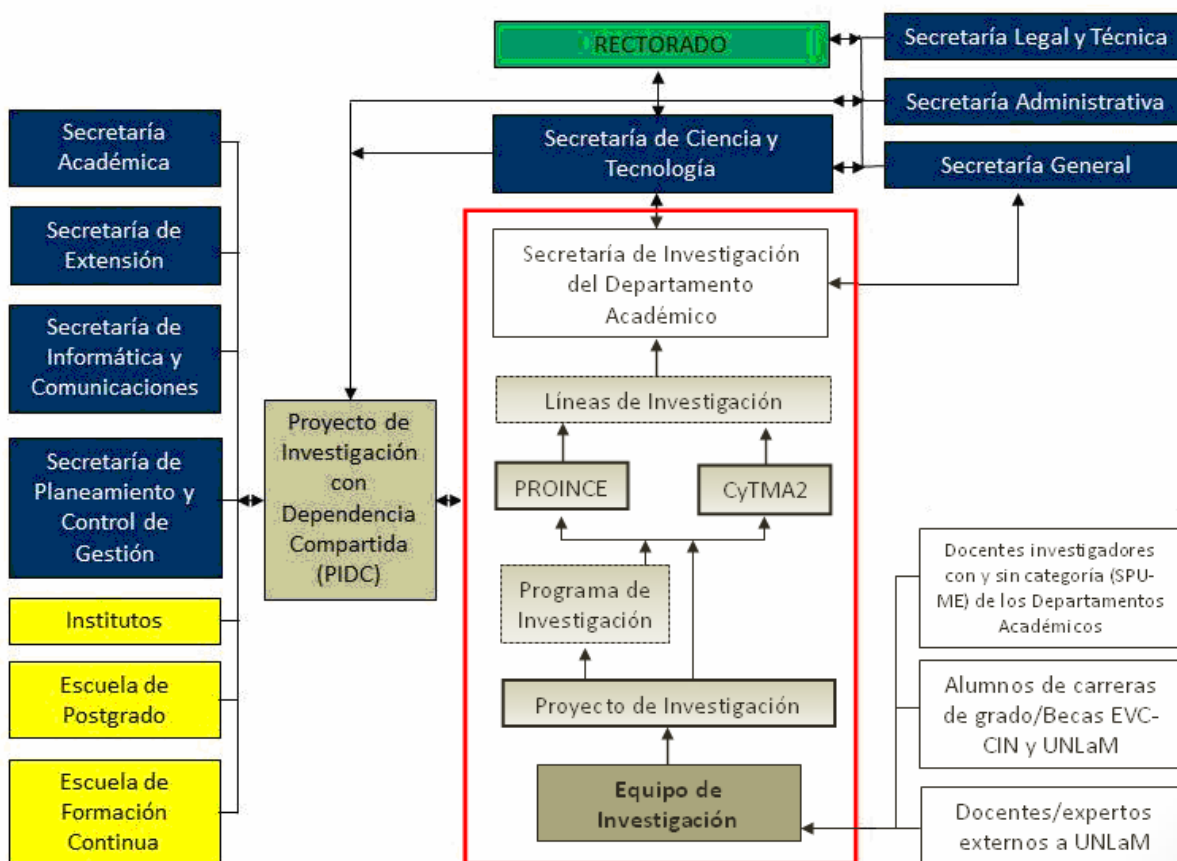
RECTORADO

Secretaría Legal y Técnica

Secretaría Administrativa

Secretaría de Ciencia y Tecnología

Secretaría General

Secretaría Académica

Secretaría de Extensión

Secretaría de Informática y Comunicaciones

Secretaría de Planeamiento y Control de Gestión

Institutos

Escuela de Postgrado

Escuela de Formación Continua

Proyecto de Investigación con Dependencia Compartida (PIDC)

Secretaría de Investigación del Departamento Académico

Líneas de Investigación

PROINCE

CyTMA2

Programa de Investigación

Proyecto de Investigación

Equipo de Investigación

Docentes investigadores con y sin categoría (SPU-ME) de los Departamentos Académicos

Alumnos de carreras de grado/Becas EVC-CIN y UNLaM

Docentes/expertos externos a UNLaM